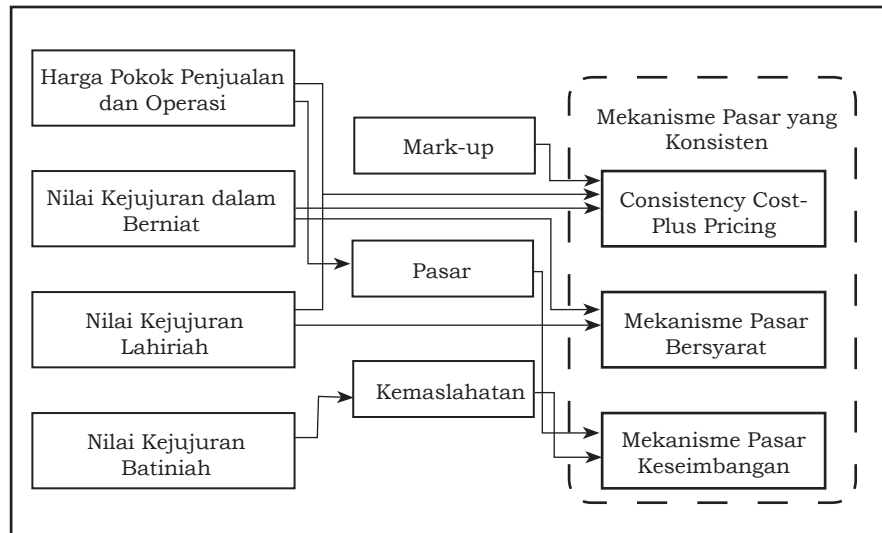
Harga Pokok Penjualan dan Operasi

Nilai Kejujuran dalam Berniat

Nilai Kejujuran Lahiriah

Nilai Kejujuran Batiniah

Mark-up

Pasar

Kemaslahatan

Mekanisme Pasar yang Konsisten

Consistency Cost-Plus Pricing

Mekanisme Pasar Bersyarat

Mekanisme Pasar Keseimbangan